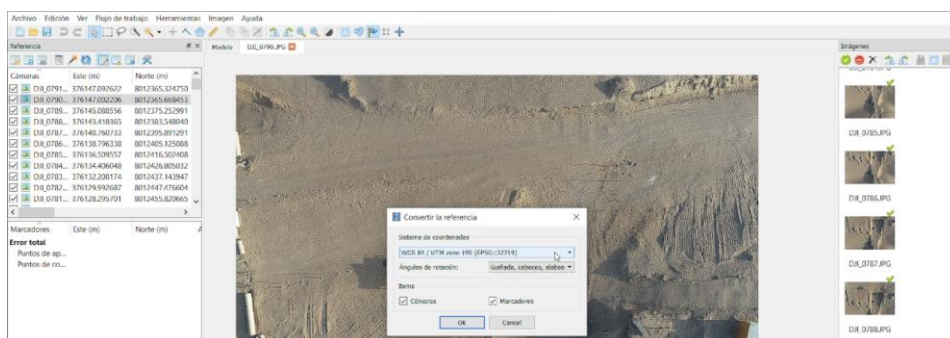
Archivo Edición Ver Flujo de trabajo Herramientas Imagen Ayuda

Referencia

Modelo DJI_0790.JPG

Imágenes

| Cámaras | Este (m) | Norte (m) |
|---|---|---|
| DJI_0791... | 376147.092622 | 8012365.324750 |
| DJI_0790... | 376147.032206 | 8012365.668453 |
| DJI_0789... | 376145.088556 | 8012375.252991 |
| DJI_0788... | 376143.418365 | 8012383.548040 |
| DJI_0787... | 376140.760733 | 8012395.891291 |
| DJI_0786... | 376138.796338 | 8012405.125088 |
| DJI_0785... | 376136.509557 | 8012416.502408 |
| DJI_0784... | 376134.406048 | 8012426.805032 |
| DJI_0783... | 376132.200174 | 8012437.143947 |
| DJI_0782... | 376129.992687 | 8012447.476604 |
| DJI_0781... | 376128.295701 | 8012455.820665 |

| Marcadores | Este (m) | Norte (m) |
|---|---|---|

Error total
Puntos de ap...
Puntos de co...

Convertir la referencia
Sistema de coordenadas
WGS 84 / UTM zone 19S (EPSG::32719)
Ángulos de rotación: Guiñada, cabeceo, alabeo
Items
Cámaras
Marcadores
OK Cancel

DJI_0785.JPG
DJI_0786.JPG
DJI_0787.JPG
DJI_0788.JPG